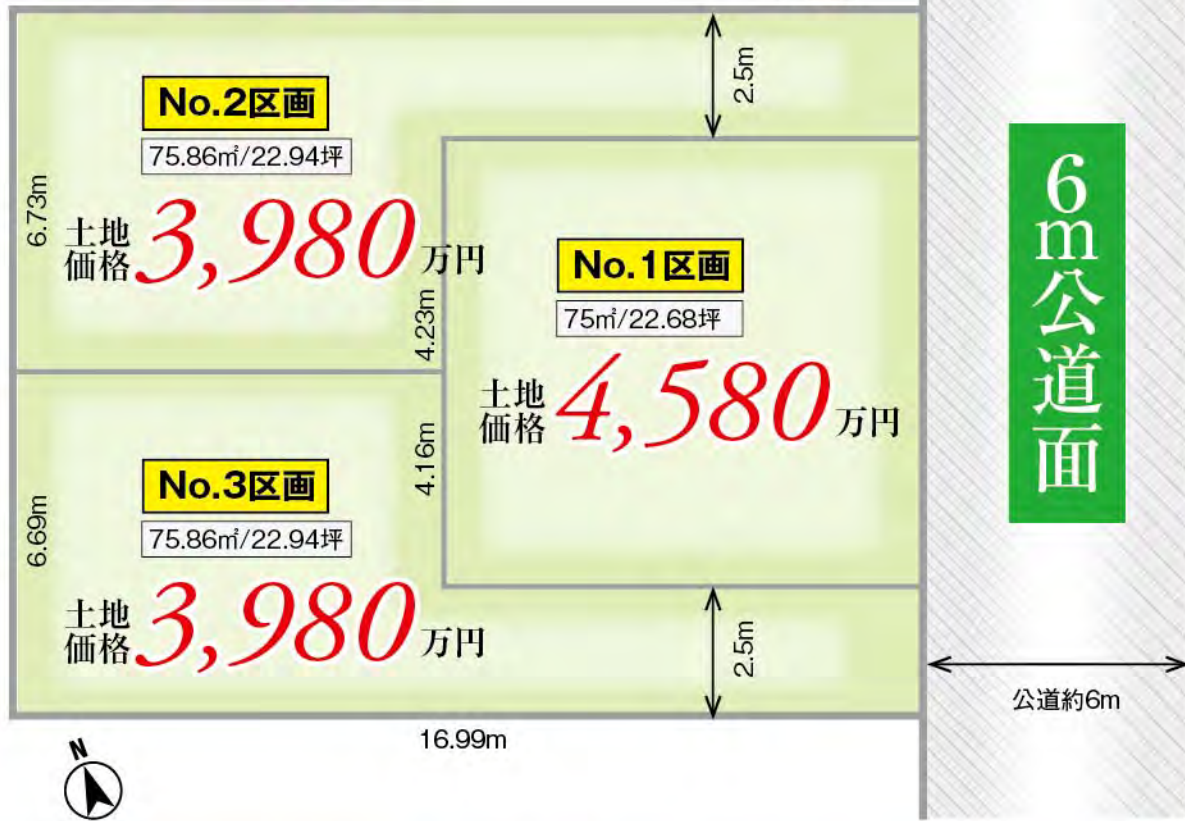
2.5m

No.2区画

75.86㎡/22.94坪

6.73m

土地価格 3,980万円

No.1区画

75㎡/22.68坪

4.23m

土地価格 4,580万円

6m公道面

4.16m

No.3区画

75.86㎡/22.94坪

6.69m

土地価格 3,980万円

2.5m

公道約6m

16.99m

N